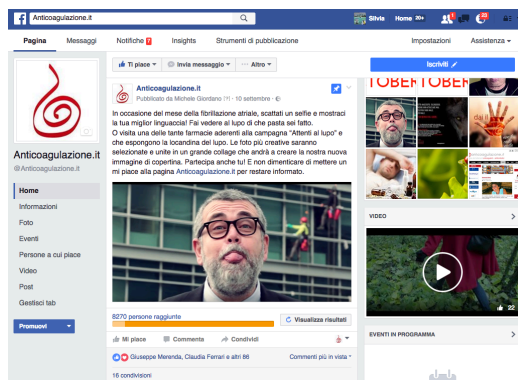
Anticoagulazione.it

Silvia Home 20+

Pagina Messaggi Notifiche 7 Insights Strumenti di pubblicazione Impostazioni Assistenza

Ti piace Invia messaggio Altro

Iscriviti

Anticoagulazione.it
@Anticoagulazione.it

Home
Informazioni
Foto
Eventi
Persone a cui piace
Video
Post
Gestisci tab

Promuovi

Anticoagulazione.it
Pubblicato da Michele Giordano [?] · 10 settembre ·

In occasione del mese della fibrillazione atriale, scattati un selfie e mostraci la tua miglior linguaccia! Fai vedere al lupo di che pasta sei fatto. O visita una delle tante farmacie aderenti alla campagna "Attenti al lupo" e che espongono la locandina del lupo. Le foto più creative saranno selezionate e unite in un grande collage che andrà a creare la nostra nuova immagine di copertina. Partecipa anche tu! E non dimenticare di mettere un mi piace alla pagina Anticoagulazione.it per restare informato.

8270 persone raggiunte

Visualizza risultati

Mi piace Commenta Condividi

Giuseppe Merenda, Claudia Ferrari e altri 86

Commenti più in vista

16 condivisioni

TOBER TOBER

VIDEO

22

EVENTI IN PROGRAMMA